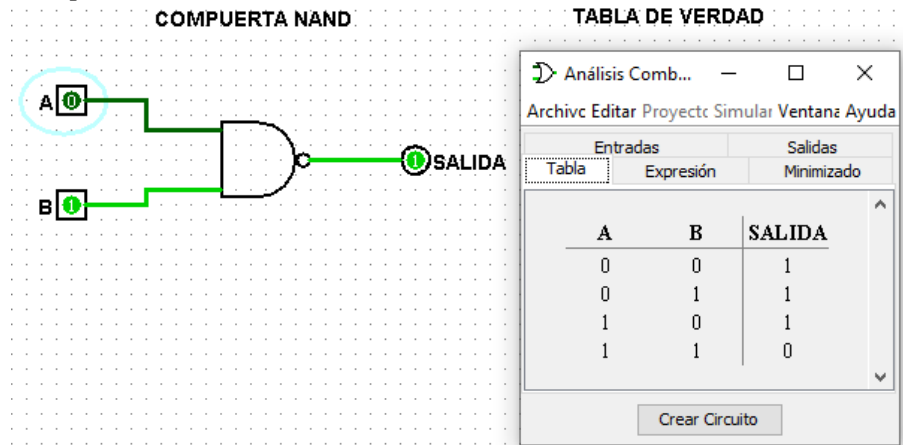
COMPUERTA NAND

TABLA DE VERDAD

A 0

B 1

1 SALIDA

Análisis Comb...

Archivc Editar Proyectc Simular Ventana Ayuda

Entradas
Salidas
Tabla
Expresión
Minimizado

| A | B | SALIDA |
|---|---|---|
| 0 | 0 | 1 |
| 0 | 1 | 1 |
| 1 | 0 | 1 |
| 1 | 1 | 0 |

Crear Circuito